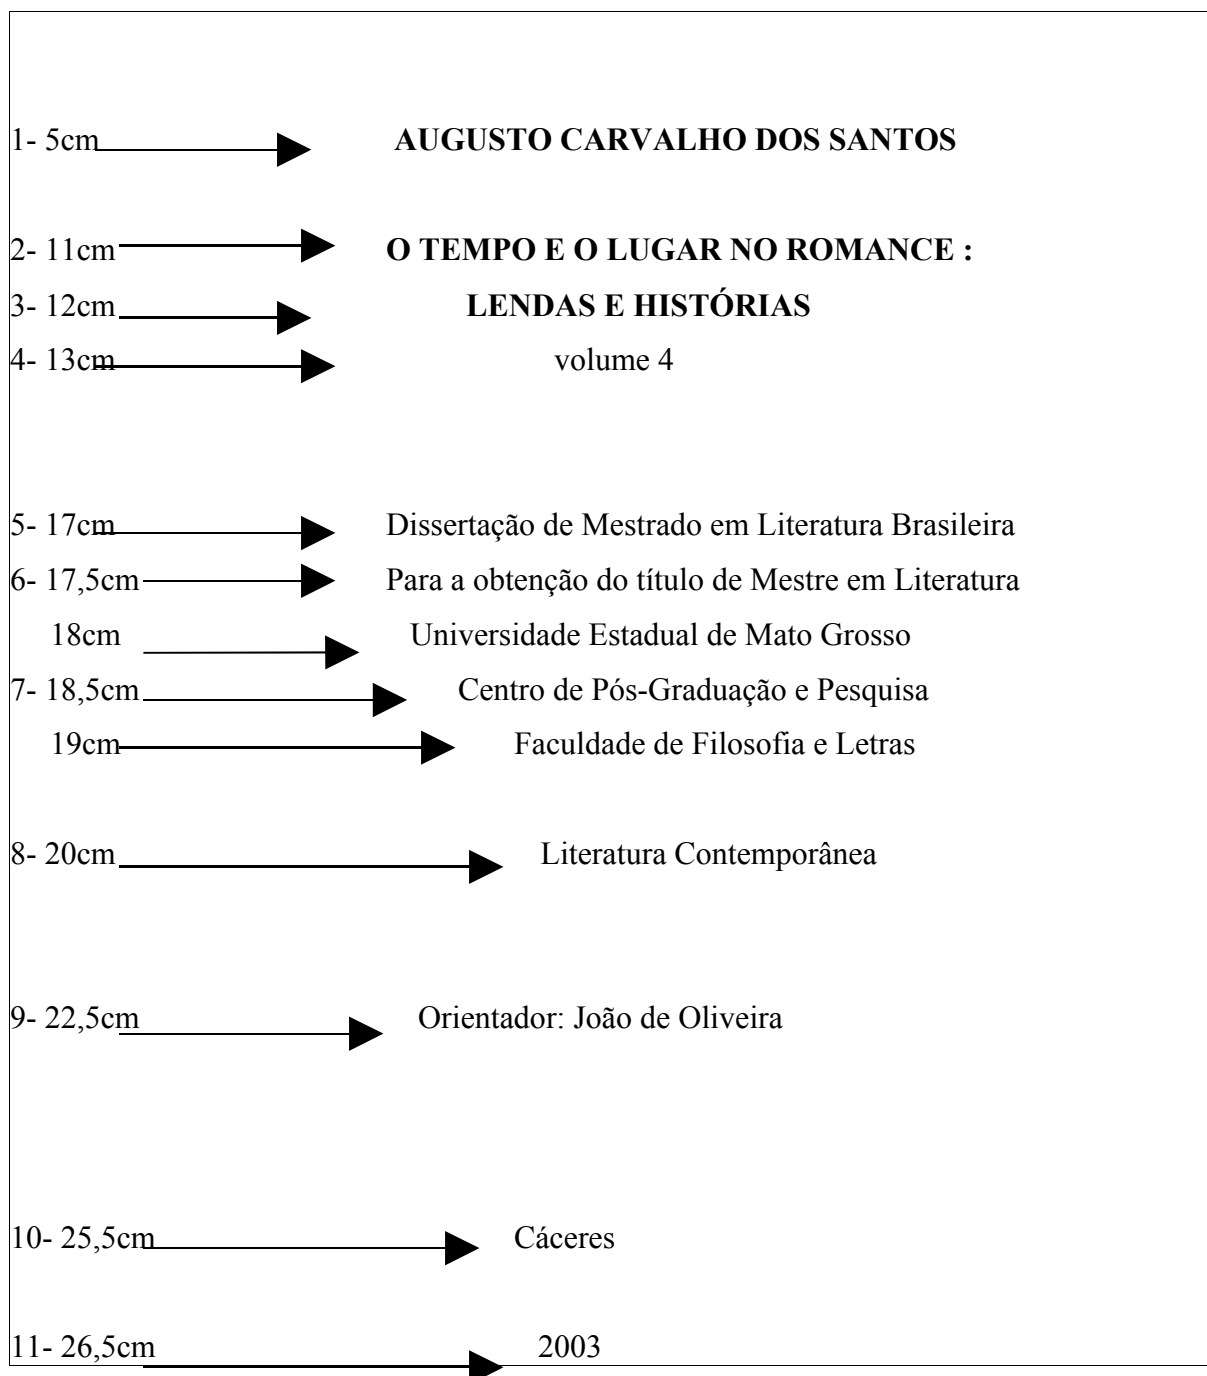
1- 5cm AUGUSTO CARVALHO DOS SANTOS

2- 11cm O TEMPO E O LUGAR NO ROMANCE :

3- 12cm LENDAS E HISTÓRIAS

4- 13cm volume 4

5- 17cm Dissertação de Mestrado em Literatura Brasileira

6- 17,5cm Para a obtenção do título de Mestre em Literatura

18cm Universidade Estadual de Mato Grosso

7- 18,5cm Centro de Pós-Graduação e Pesquisa

19cm Faculdade de Filosofia e Letras

8- 20cm Literatura Contemporânea

9- 22,5cm Orientador: João de Oliveira

10- 25,5cm Cáceres

11- 26,5cm 2003